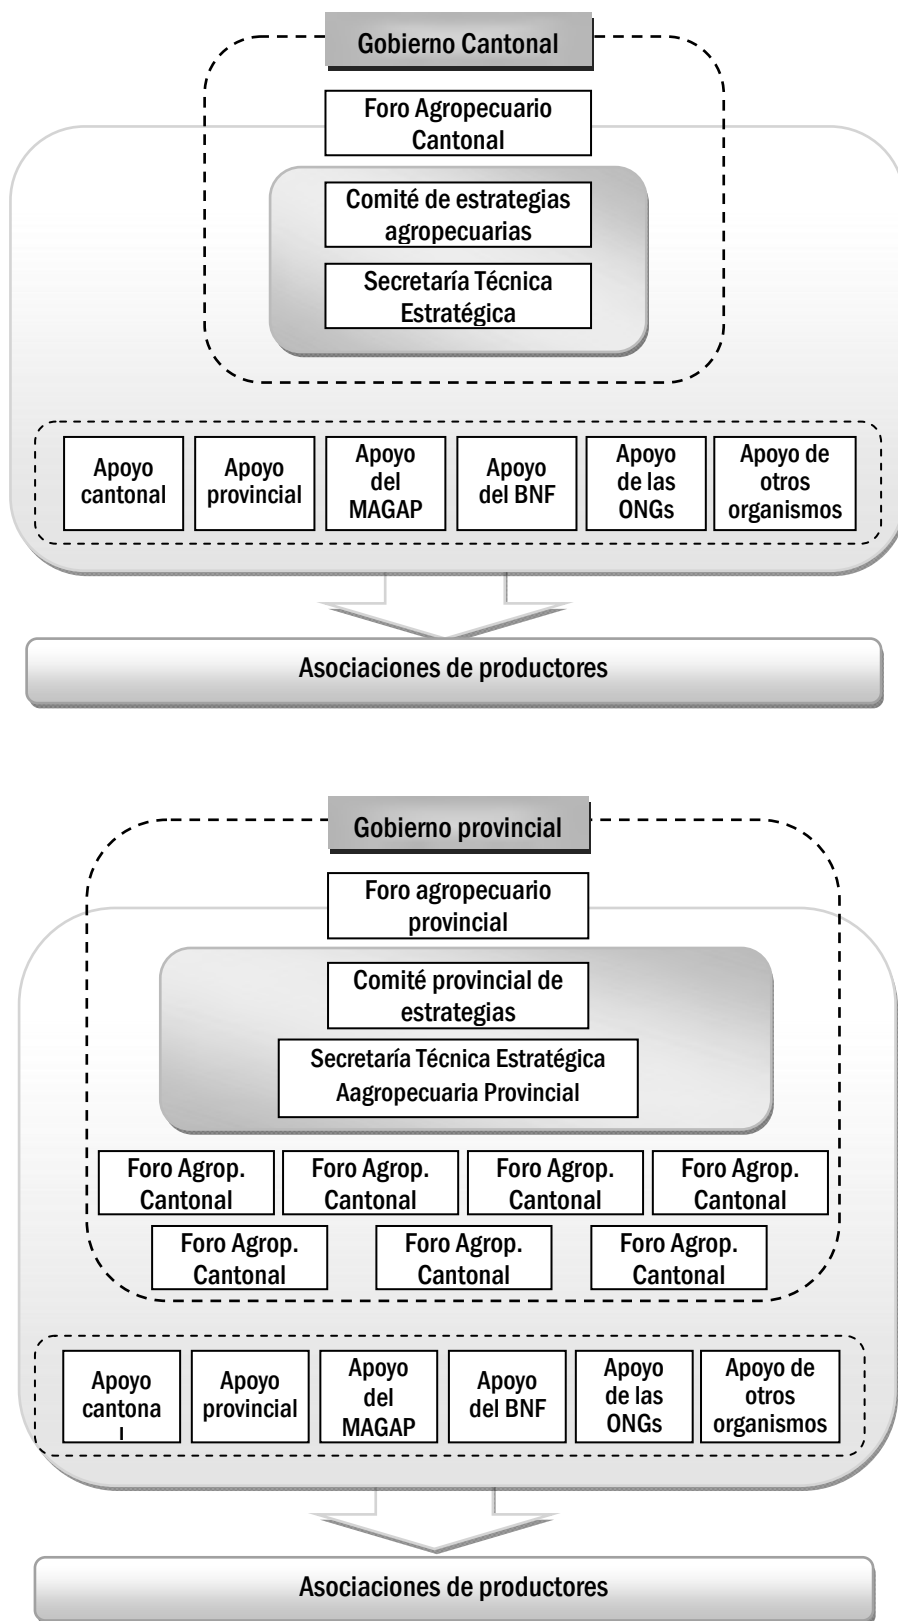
Gobierno Cantonal

Foro Agropecuario Cantonal

Comité de estrategias agropecuarias

Secretaría Técnica Estratégica

Apoyo cantonal

Apoyo provincial

Apoyo del MAGAP

Apoyo del BNF

Apoyo de las ONGs

Apoyo de otros organismos

Asociaciones de productores

Gobierno provincial

Foro agropecuario provincial

Comité provincial de estrategias

Secretaría Técnica Estratégica Aagropecuaria Provincial

Foro Agrop. Cantonal

Foro Agrop. Cantonal

Foro Agrop. Cantonal

Foro Agrop. Cantonal

Foro Agrop. Cantonal

Foro Agrop. Cantonal

Foro Agrop. Cantonal

Apoyo cantona l

Apoyo provincial

Apoyo del MAGAP

Apoyo del BNF

Apoyo de las ONGs

Apoyo de otros organismos

Asociaciones de productores